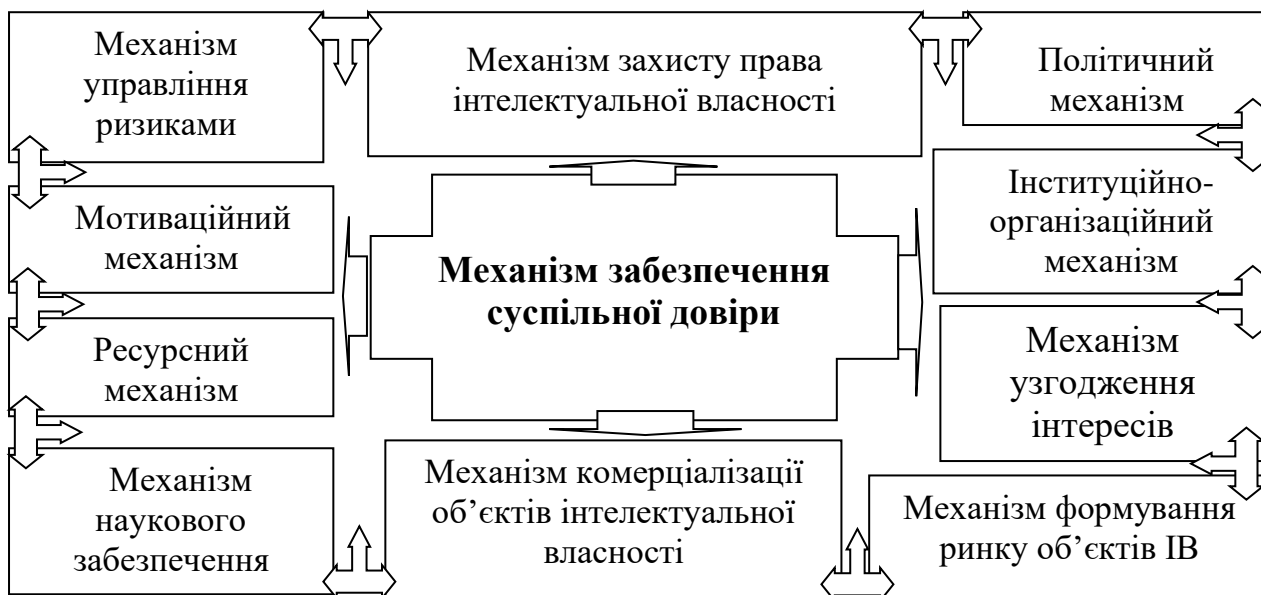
Механізм управління ризиками

Механізм захисту права інтелектуальної власності

Політичний механізм

Мотиваційний механізм

Механізм забезпечення суспільної довіри

Інституційно-організаційний механізм

Ресурсний механізм

Механізм узгодження інтересів

Механізм наукового забезпечення

Механізм комерціалізації об'єктів інтелектуальної власності

Механізм формування ринку об'єктів ІВ